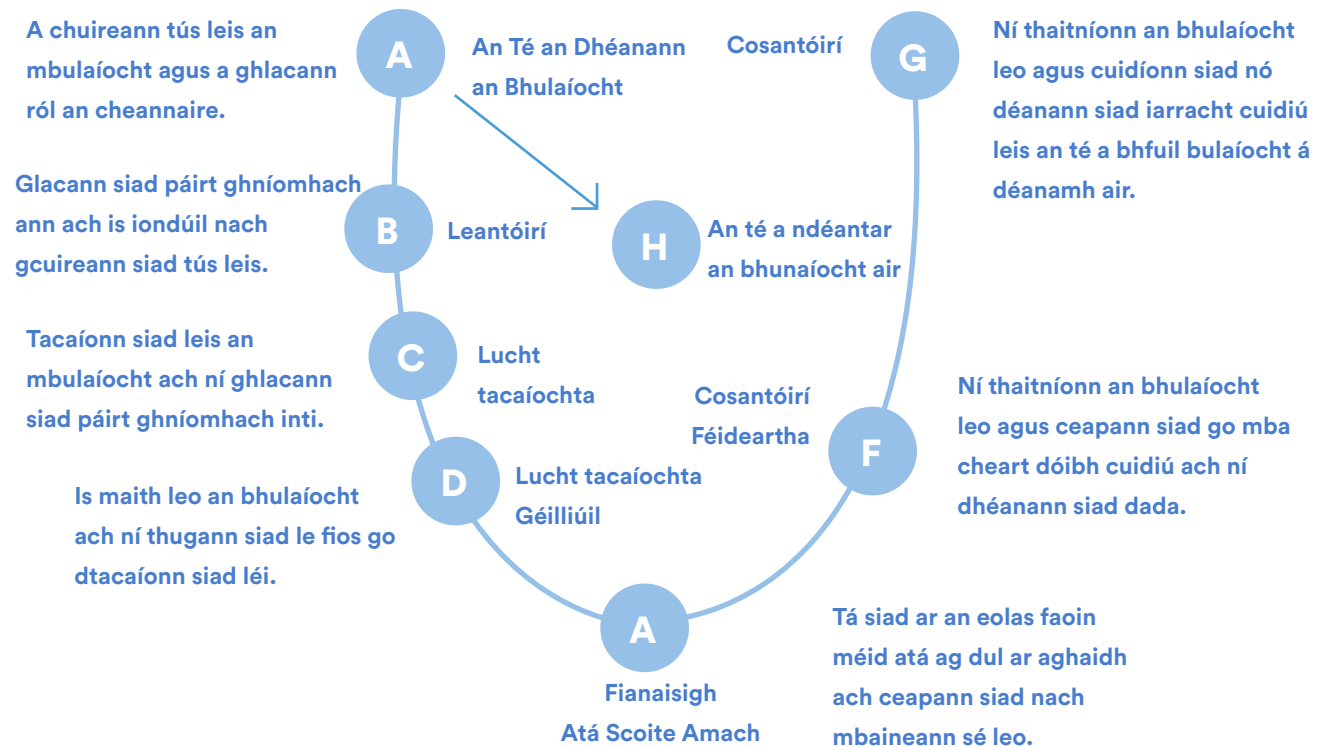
A chuireann tús leis an mbulaíocht agus a ghlacann ról an cheannaire.

A

An Té an Dhéanann an Bhulaíocht

Cosantóirí

G

Ní thaitníonn an bhulaíocht leo agus cuidíonn siad nó déanann siad iarracht cuidiú leis an té a bhfuil bulaíocht á déanamh air.

Glacann siad páirt ghníomhach ann ach is iondúil nach gcuireann siad tús leis.

B

Leantóirí

H

An té a ndéantar an bhunaíocht air

Tacaíonn siad leis an mbulaíocht ach ní ghlacann siad páirt ghníomhach inti.

C

Lucht tacaíochta

Cosantóirí Féideartha

F

Ní thaitníonn an bhulaíocht leo agus ceapann siad go mba cheart dóibh cuidiú ach ní dhéanann siad dada.

Is maith leo an bhulaíocht ach ní thugann siad le fios go dtacaíonn siad léi.

D

Lucht tacaíochta Géilliúil

A

Fianaisigh Atá Scoite Amach

Tá siad ar an eolas faoin méid atá ag dul ar aghaidh ach ceapann siad nach mbaineann sé leo.